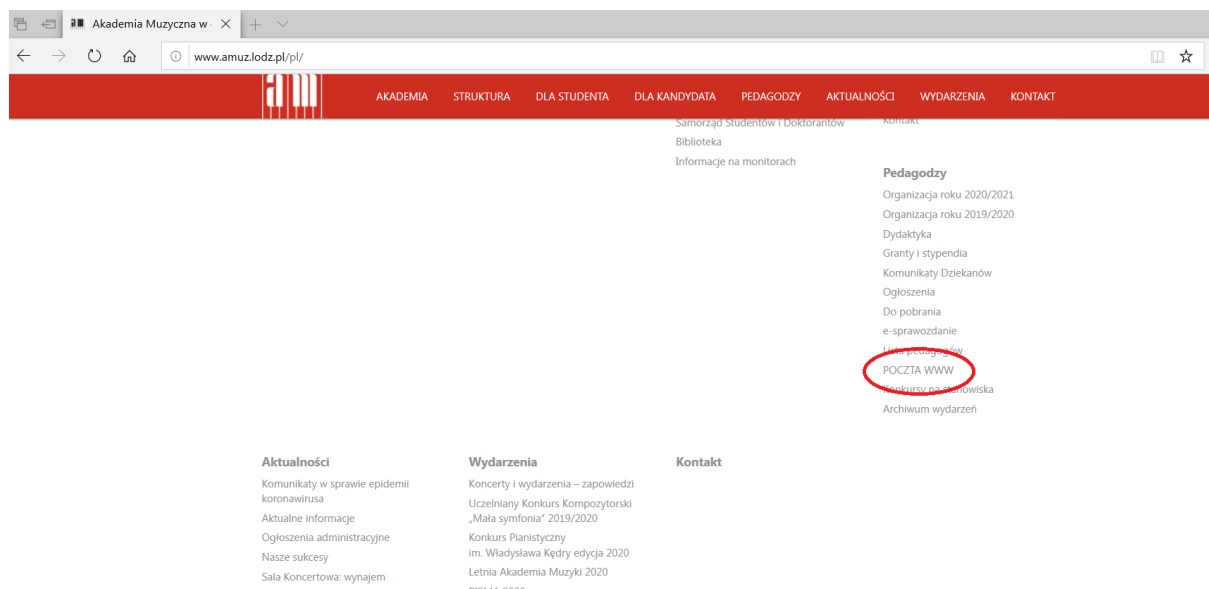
Akademia Muzyczna w

www.amuz.lodz.pl/pl/

AKADEMIA STRUKTURA DLA STUDENTA DLA KANDYDATA PEDAGODZY AKTUALNOŚCI WYDARZENIA KONTAKT

Samorząd Studentów i Doktorantów
Biblioteka
Informacje na monitorach

Kontakt

Pedagodzy
Organizacja roku 2020/2021
Organizacja roku 2019/2020
Dydaktyka
Granty i stypendia
Komunikaty Dziekanów
Ogłoszenia
Do pobrania
e-sprawozdanie
Lista pedagogów
POCZTA WWW
Konkursy na stanowiska
Archiwum wydarzeń

Aktualności
Komunikaty w sprawie epidemii koronawirusa
Aktualne informacje
Ogłoszenia administracyjne
Nasze sukcesy
Sala Koncertowa: wynajem

Wydarzenia
Koncerty i wydarzenia – zapowiedzi
Uczelniany Konkurs Kompozytorski „Mała symfonia" 2019/2020
Konkurs Pianistyczny im. Władysława Kędry edycja 2020
Letnia Akademia Muzyki 2020
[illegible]

Kontakt